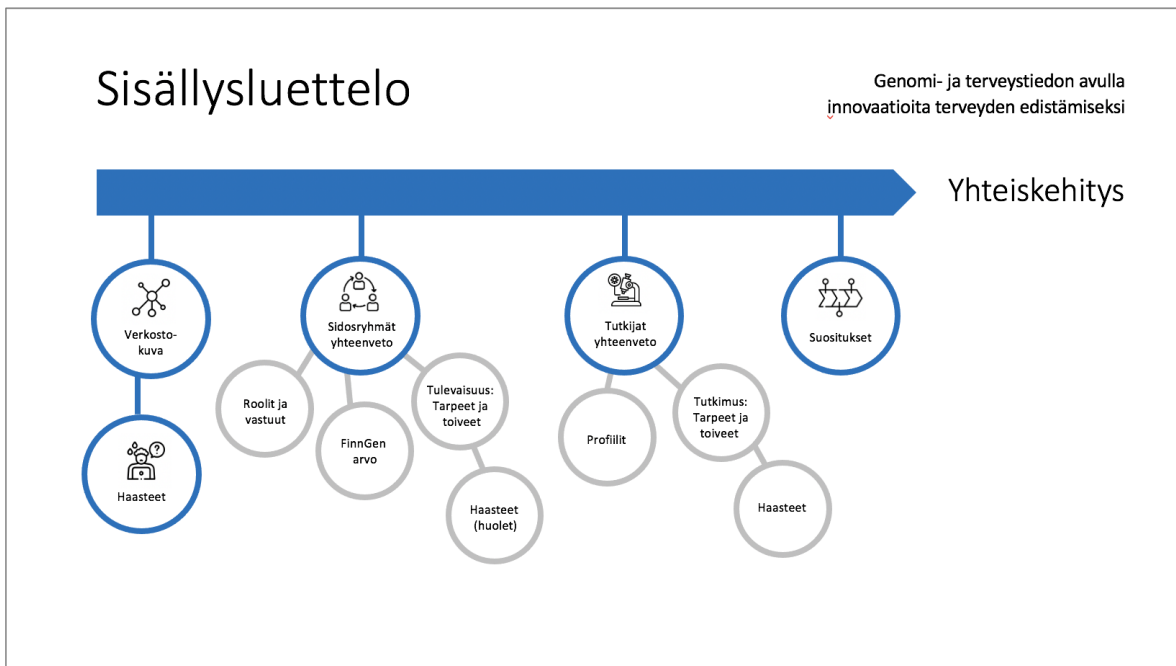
Sisällysluettelo

Genomi- ja terveystiedon avulla innovaatioita terveyden edistämiseksi

Yhteiskehitys

Verkostokuva

Haasteet

Sidosryhmät yhteenveto

Roolit ja vastuut

FinnGen arvo

Tulevaisuus: Tarpeet ja toiveet

Haasteet (huolet)

Tutkijat yhteenveto

Profiilit

Tutkimus: Tarpeet ja toiveet

Haasteet

Suositukset